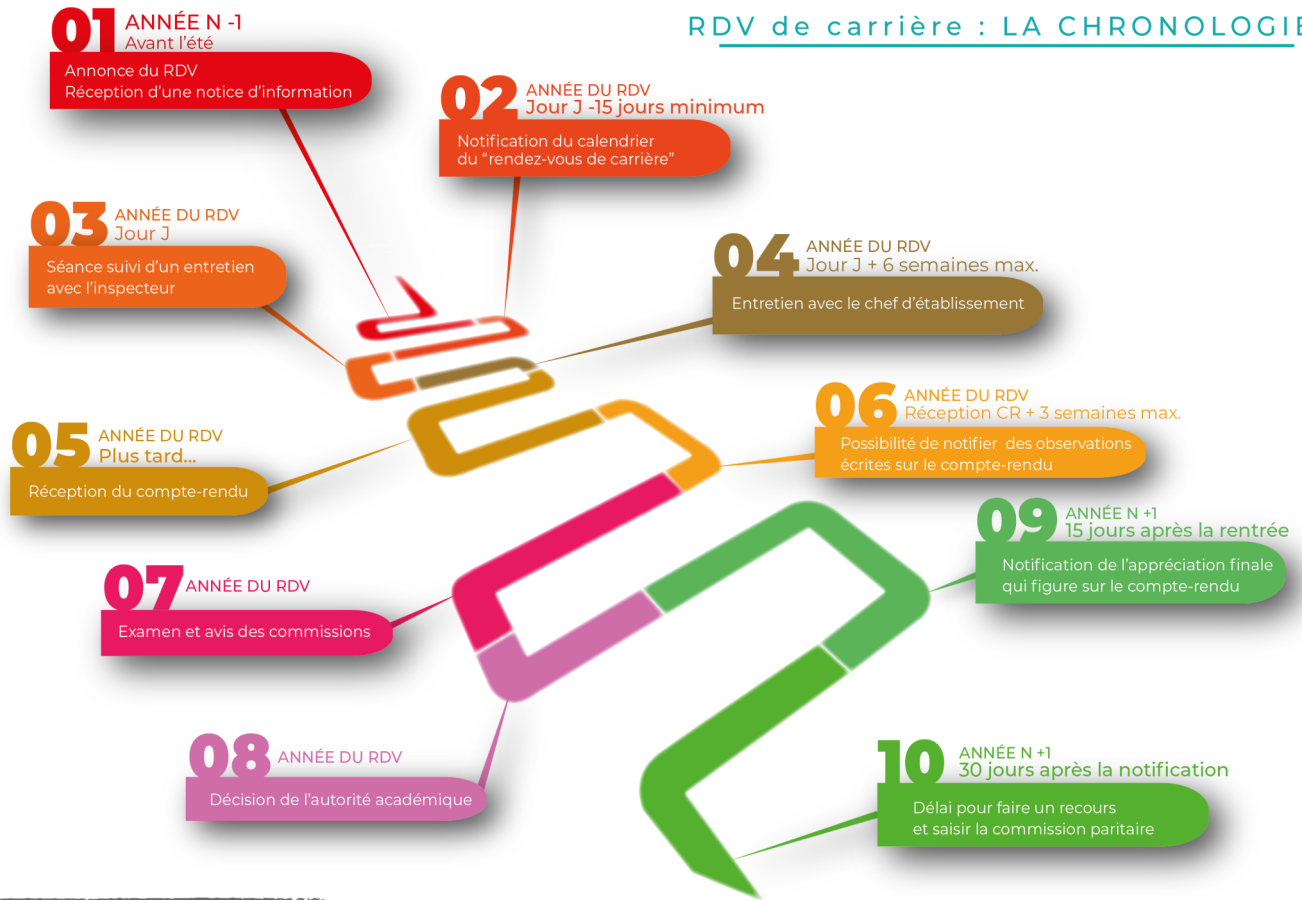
RDV de carrière : LA CHRONOLOGIE

01 ANNÉE N -1
Avant l'été
Annonce du RDV
Réception d'une notice d'information

02 ANNÉE DU RDV
Jour J -15 jours minimum
Notification du calendrier du "rendez-vous de carrière"

03 ANNÉE DU RDV
Jour J
Séance suivi d'un entretien avec l'inspecteur

04 ANNÉE DU RDV
Jour J + 6 semaines max.
Entretien avec le chef d'établissement

05 ANNÉE DU RDV
Plus tard...
Réception du compte-rendu

06 ANNÉE DU RDV
Réception CR + 3 semaines max.
Possibilité de notifier des observations écrites sur le compte-rendu

07 ANNÉE DU RDV
Examen et avis des commissions

08 ANNÉE DU RDV
Décision de l'autorité académique

09 ANNÉE N +1
15 jours après la rentrée
Notification de l'appréciation finale qui figure sur le compte-rendu

10 ANNÉE N +1
30 jours après la notification
Délai pour faire un recours et saisir la commission paritaire